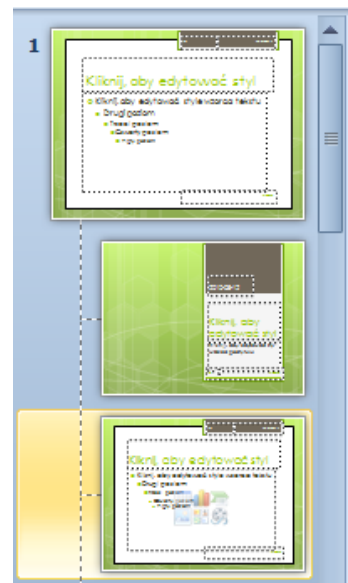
1

Kliknij, aby edytować styl

Kliknij, aby edytować style wzorca tekstu
Drugi poziom
Trzeci poziom
Czwarty poziom
Piąty poziom

Kliknij, aby edytować styl

Kliknij, aby edytować styl

Kliknij, aby edytować style wzorca tekstu
Drugi poziom
Trzeci poziom
Czwarty poziom
Piąty poziom